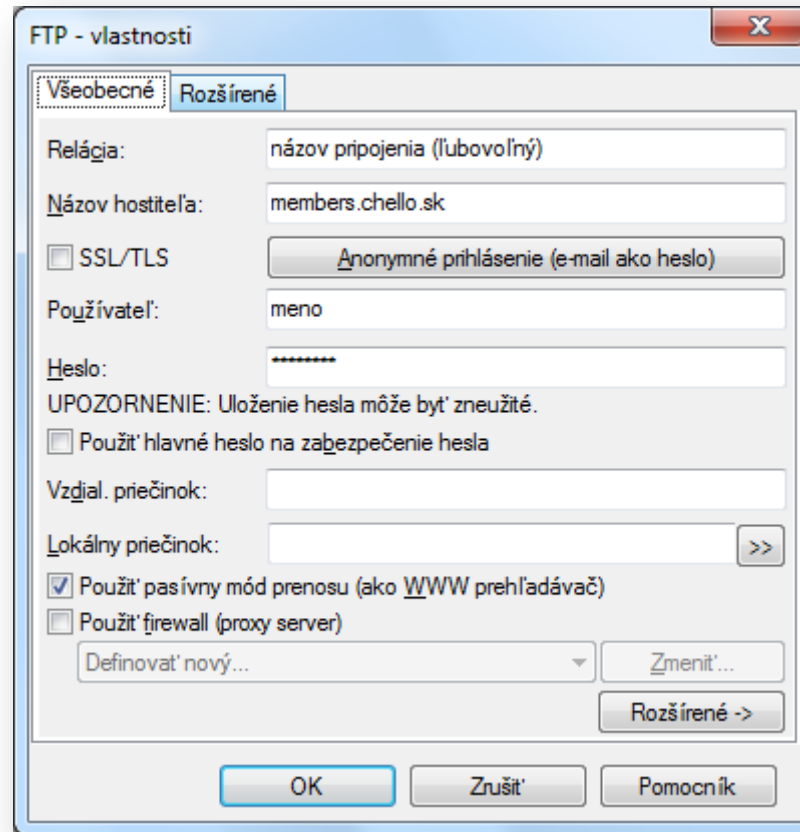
FTP - vlastnosti

X

Všeobecné | Rozšírené

Relácia: názov pripojenia (ľubovoľný)

Názov hostiteľa: members.chello.sk

SSL/TLS

Anonymné prihlásenie (e-mail ako heslo)

Používateľ: meno

Heslo: *********

UPOZORNENIE: Uloženie hesla môže byť zneužité.

Použiť hlavné heslo na zabezpečenie hesla

Vzdial. priečinok:

Lokálny priečinok: >>

Použiť pasívny mód prenosu (ako WWW prehľadávač)

Použiť firewall (proxy server)

Definovať nový...

Zmeniť...

Rozšírené ->

OK

Zrušiť

Pomocník